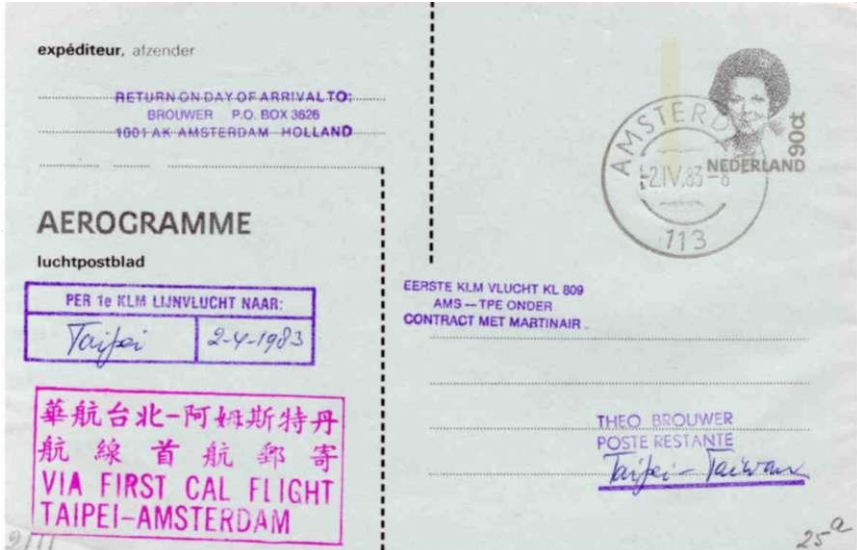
expéditeur, afzender

RETURN ON DAY OF ARRIVAL TO:
BROUWER P.O. BOX 3626
1001 AK AMSTERDAM HOLLAND

AEROGRAMME
luchtpostblad

PER 1e KLM LIJNVLUCHT NAAR:

| Taipei | 2-4-1983 |
|---|---|

華航台北-阿姆斯特丹
航線首航郵寄
VIA FIRST CAL FLIGHT
TAIPEI-AMSTERDAM

9/11

AMSTERDAM
2.IV.83 - 8
113

90ct
NEDERLAND

EERSTE KLM VLUCHT KL 809
AMS -- TPE ONDER
CONTRACT MET MARTINAIR

THEO BROUWER
POSTE RESTANTE
Taipei - Taiwan

25$^a$